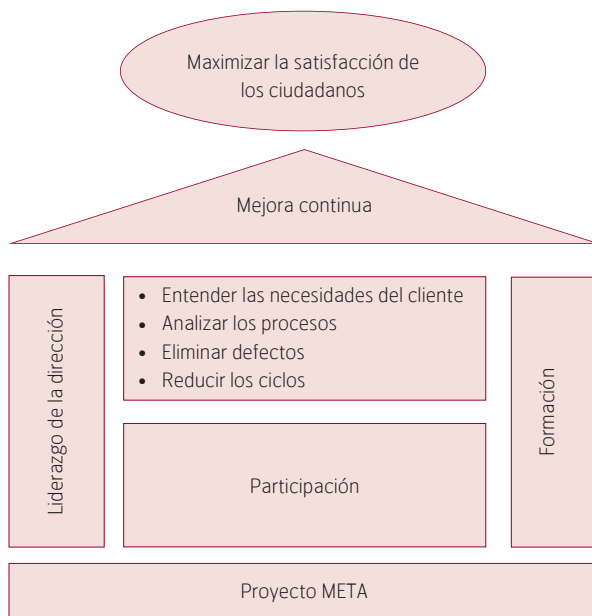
Maximizar la satisfacción de los ciudadanos

Mejora continua

Liderazgo de la dirección

- Entender las necesidades del cliente
- Analizar los procesos
- Eliminar defectos
- Reducir los ciclos

Participación

Formación

Proyecto META